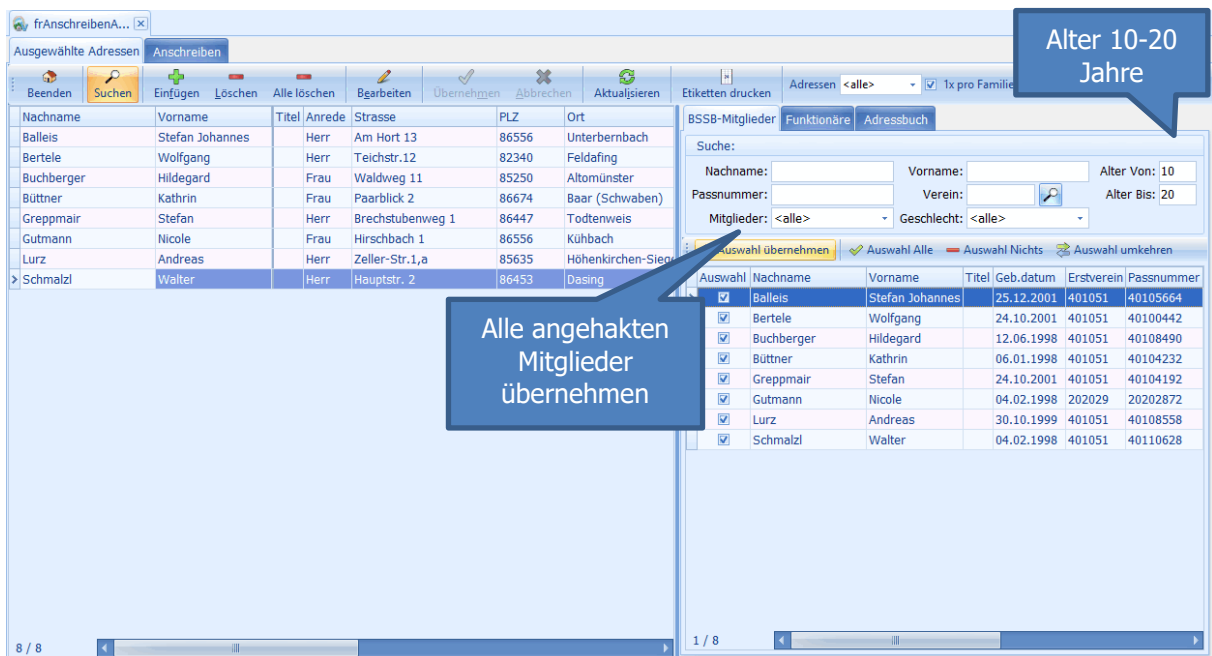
frAnschreibenA...

Ausgewählte Adressen | Anschreiben

Beenden | Suchen | Einfügen | Löschen | Alle löschen | Bearbeiten | Übernehmen | Abbrechen | Aktualisieren | Etiketten drucken | Adressen <alle> | 1x pro Familie

Alter 10-20 Jahre

| Nachname | Vorname | Titel | Anrede | Strasse | PLZ | Ort |
|---|---|---|---|---|---|---|
| Balleis | Stefan Johannes | | Herr | Am Hort 13 | 86556 | Unterbernbach |
| Bertele | Wolfgang | | Herr | Teichstr.12 | 82340 | Feldafing |
| Buchberger | Hildegard | | Frau | Waldweg 11 | 85250 | Altomünster |
| Büttner | Kathrin | | Frau | Paarblick 2 | 86674 | Baar (Schwaben) |
| Greppmair | Stefan | | Herr | Brechstubenweg 1 | 86447 | Todtenweis |
| Gutmann | Nicole | | Frau | Hirschbach 1 | 86556 | Kühbach |
| Lurz | Andreas | | Herr | Zeller-Str.1,a | 85635 | Höhenkirchen-Sieg |
| Schmalzl | Walter | | Herr | Hauptstr. 2 | 86453 | Dasing |

8 / 8

BSSB-Mitglieder | Funktionäre | Adressbuch

Suche:
Nachname: | Vorname: | Alter Von: 10
Passnummer: | Verein: | Alter Bis: 20
Mitglieder: <alle> | Geschlecht: <alle>

Auswahl übernehmen | Auswahl Alle | Auswahl Nichts | Auswahl umkehren

Alle angehakten Mitglieder übernehmen

| Auswahl | Nachname | Vorname | Titel | Geb.datum | Erstverein | Passnummer |
|---|---|---|---|---|---|---|
| ☑ | Balleis | Stefan Johannes | | 25.12.2001 | 401051 | 40105664 |
| ☑ | Bertele | Wolfgang | | 24.10.2001 | 401051 | 40100442 |
| ☑ | Buchberger | Hildegard | | 12.06.1998 | 401051 | 40108490 |
| ☑ | Büttner | Kathrin | | 06.01.1998 | 401051 | 40104232 |
| ☑ | Greppmair | Stefan | | 24.10.2001 | 401051 | 40104192 |
| ☑ | Gutmann | Nicole | | 04.02.1998 | 202029 | 20202872 |
| ☑ | Lurz | Andreas | | 30.10.1999 | 401051 | 40108558 |
| ☑ | Schmalzl | Walter | | 04.02.1998 | 401051 | 40110628 |

1 / 8